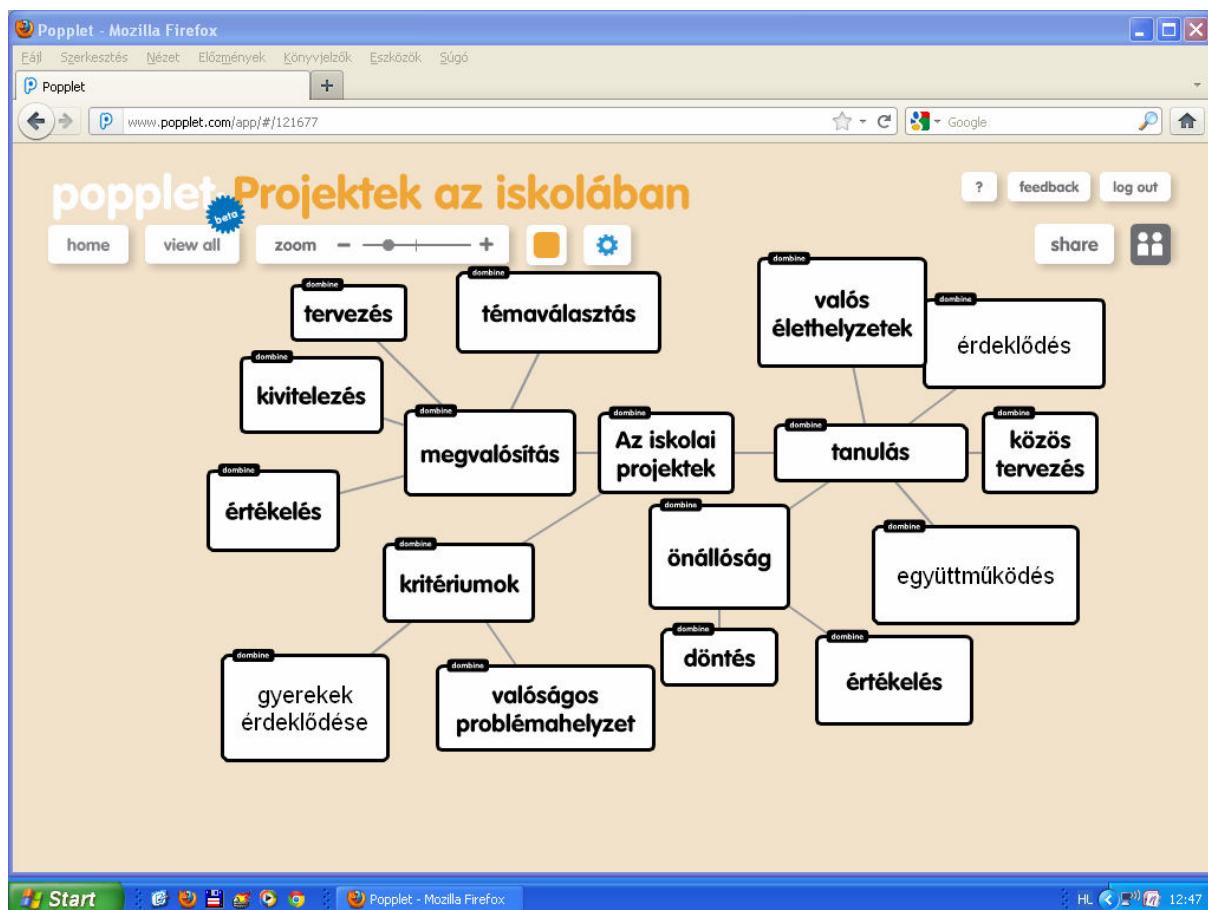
Popplet - Mozilla Firefox

Fájl Szerkesztés Nézet Előzmények Könyvjelzők Eszközök Súgó

Popplet

www.popplet.com/app/#/121677

Google

popplet beta Projektek az iskolában

? feedback log out

home view all zoom − +

share

dombine
tervezés

dombine
témaválasztás

dombine
kivitelezés

dombine
megvalósítás

dombine
Az iskolai projektek

dombine
értékelés

dombine
kritériumok

dombine
gyerekek érdeklődése

dombine
valóságos problémahelyzet

dombine
valós élethelyzetek

dombine
érdeklődés

dombine
tanulás

dombine
közös tervezés

dombine
önállóság

dombine
együttműködés

dombine
döntés

dombine
értékelés

Start

Popplet - Mozilla Firefox

HL 12:47